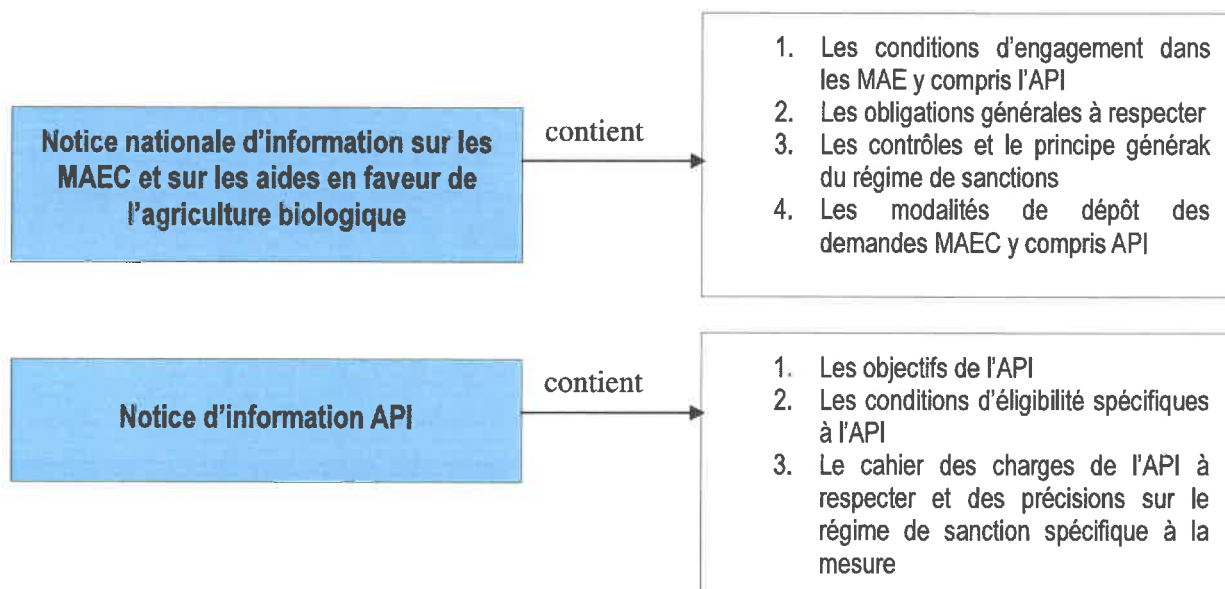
Notice nationale d'information sur les MAEC et sur les aides en faveur de l'agriculture biologique

contient

1. Les conditions d'engagement dans les MAE y compris l'API
2. Les obligations générales à respecter
3. Les contrôles et le principe générak du régime de sanctions
4. Les modalités de dépôt des demandes MAEC y compris API

Notice d'information API

contient

1. Les objectifs de l'API
2. Les conditions d'éligibilité spécifiques à l'API
3. Le cahier des charges de l'API à respecter et des précisions sur le régime de sanction spécifique à la mesure